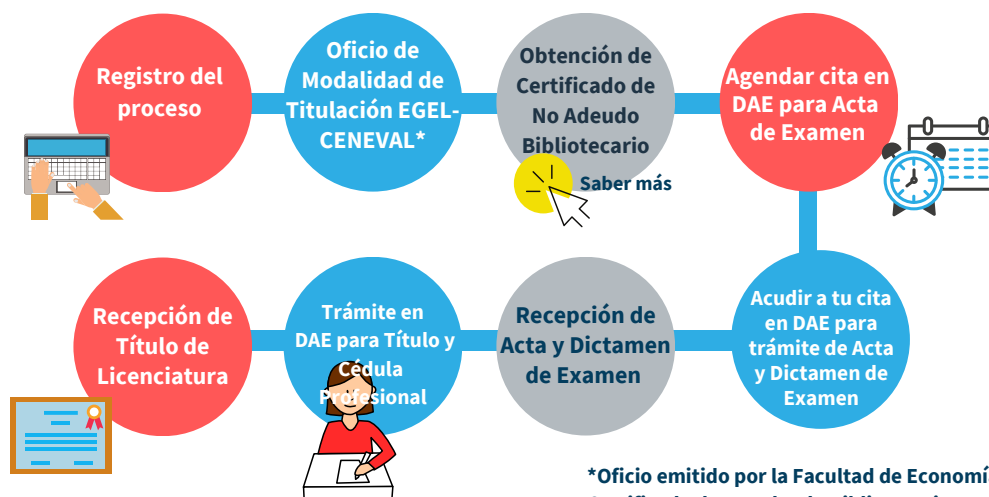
Registro del proceso

Oficio de Modalidad de Titulación EGEL-CENEVAL*

Obtención de Certificado de No Adeudo Bibliotecario

Saber más

Agendar cita en DAE para Acta de Examen

Acudir a tu cita en DAE para trámite de Acta y Dictamen de Examen

Recepción de Acta y Dictamen de Examen

Trámite en DAE para Título y Cédula Profesional

Recepción de Título de Licenciatura

*Oficio emitido por la Facultad de Economí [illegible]